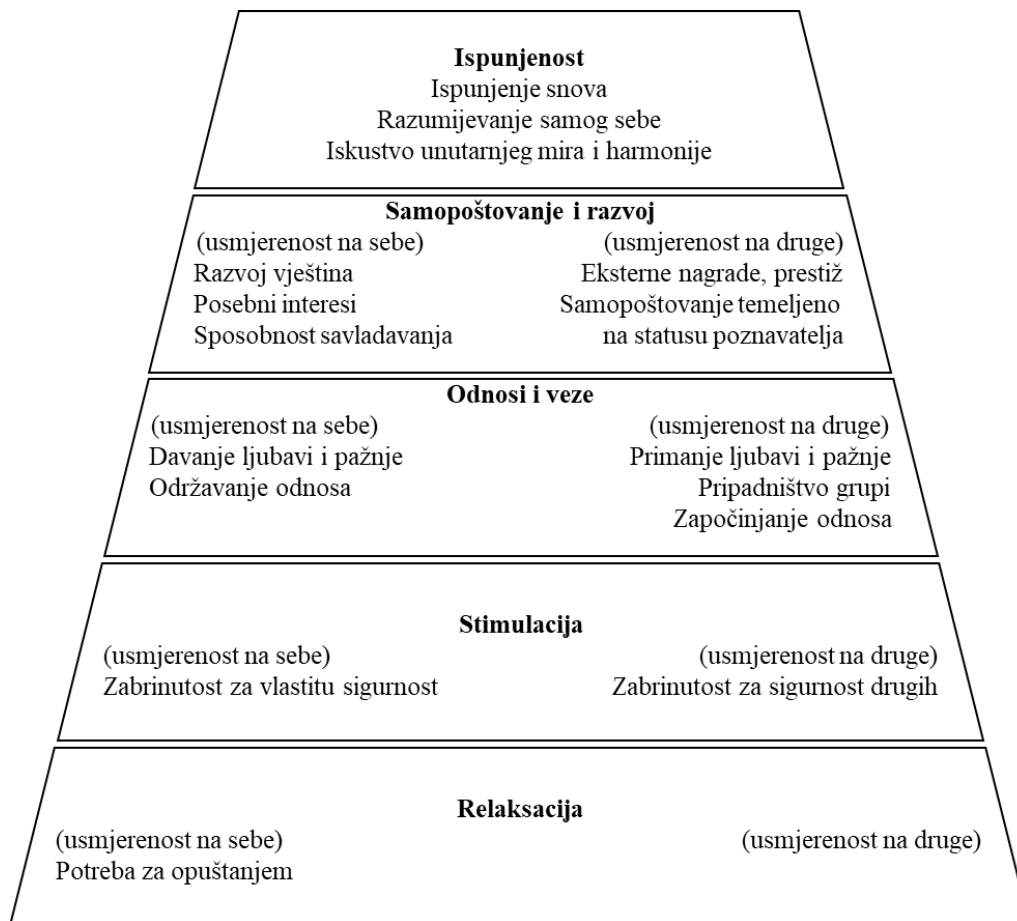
Ispunjenost
Ispunjenje snova
Razumijevanje samog sebe
Iskustvo unutarnjeg mira i harmonije

Samopoštovanje i razvoj
(usmjerenost na sebe)
Razvoj vještina
Posebni interesi
Sposobnost savladavanja

(usmjerenost na druge)
Eksterne nagrade, prestiž
Samopoštovanje temeljeno na statusu poznavatelja

Odnosi i veze
(usmjerenost na sebe)
Davanje ljubavi i pažnje
Održavanje odnosa

(usmjerenost na druge)
Primanje ljubavi i pažnje
Pripadništvo grupi
Započinjanje odnosa

Stimulacija
(usmjerenost na sebe)
Zabrinutost za vlastitu sigurnost

(usmjerenost na druge)
Zabrinutost za sigurnost drugih

Relaksacija
(usmjerenost na sebe)
Potreba za opuštanjem

(usmjerenost na druge)